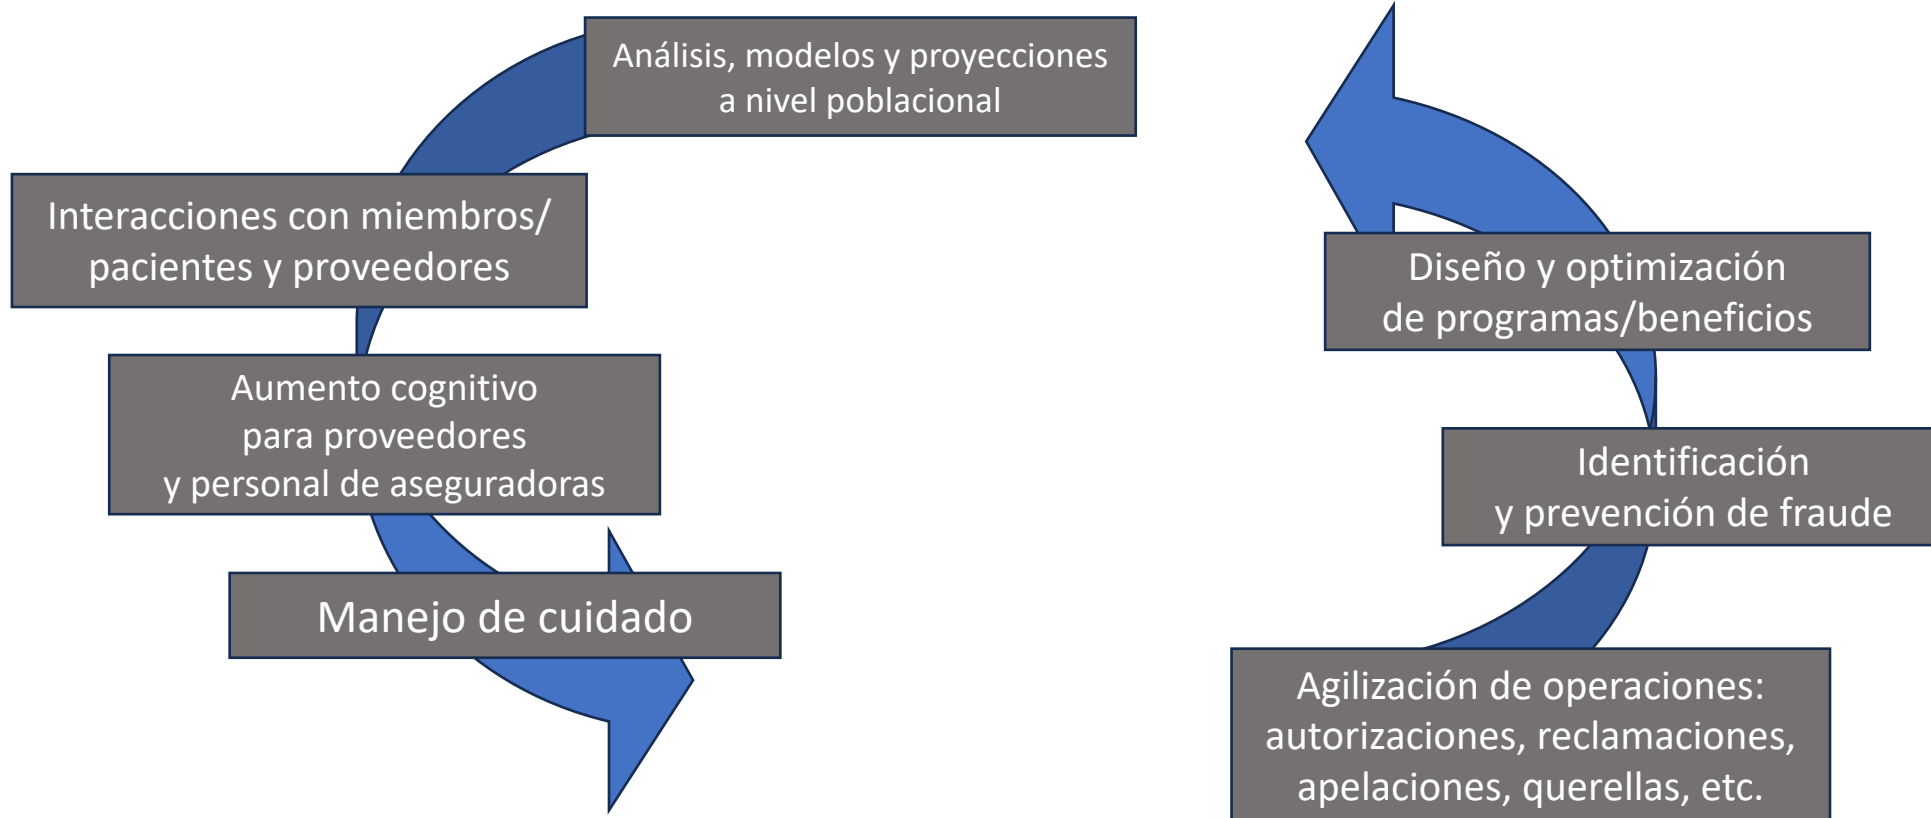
Análisis, modelos y proyecciones a nivel poblacional

Interacciones con miembros/ pacientes y proveedores

Aumento cognitivo para proveedores y personal de aseguradoras

Manejo de cuidado

Diseño y optimización de programas/beneficios

Identificación y prevención de fraude

Agilización de operaciones: autorizaciones, reclamaciones, apelaciones, querellas, etc.